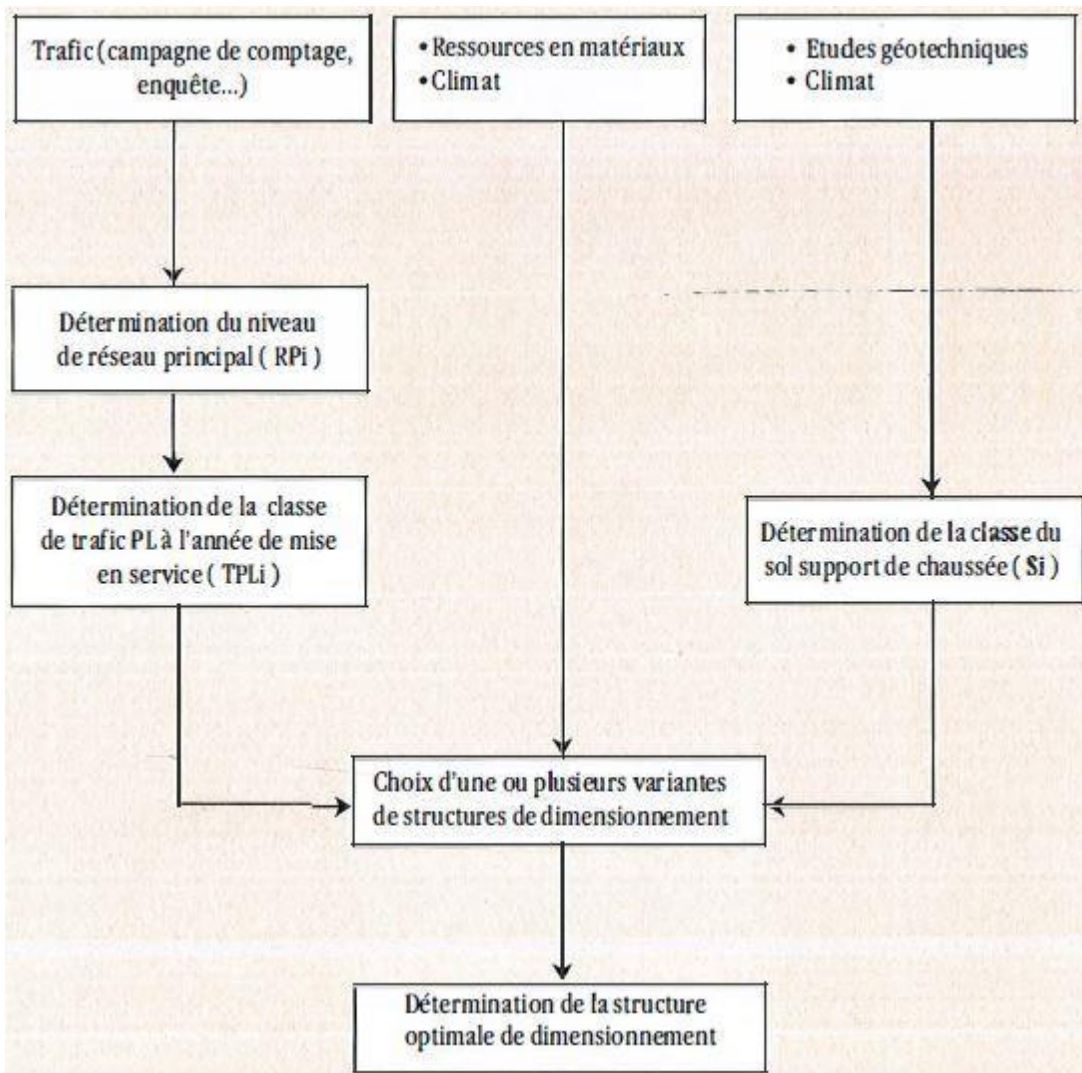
Trafic (campagne de comptage, enquête...)

• Ressources en matériaux
• Climat

• Etudes géotechniques
• Climat

Détermination du niveau de réseau principal ( RPi )

Détermination de la classe de trafic PL à l'année de mise en service ( TPLi )

Détermination de la classe du sol support de chaussée ( Si )

Choix d'une ou plusieurs variantes de structures de dimensionnement

Détermination de la structure optimale de dimensionnement